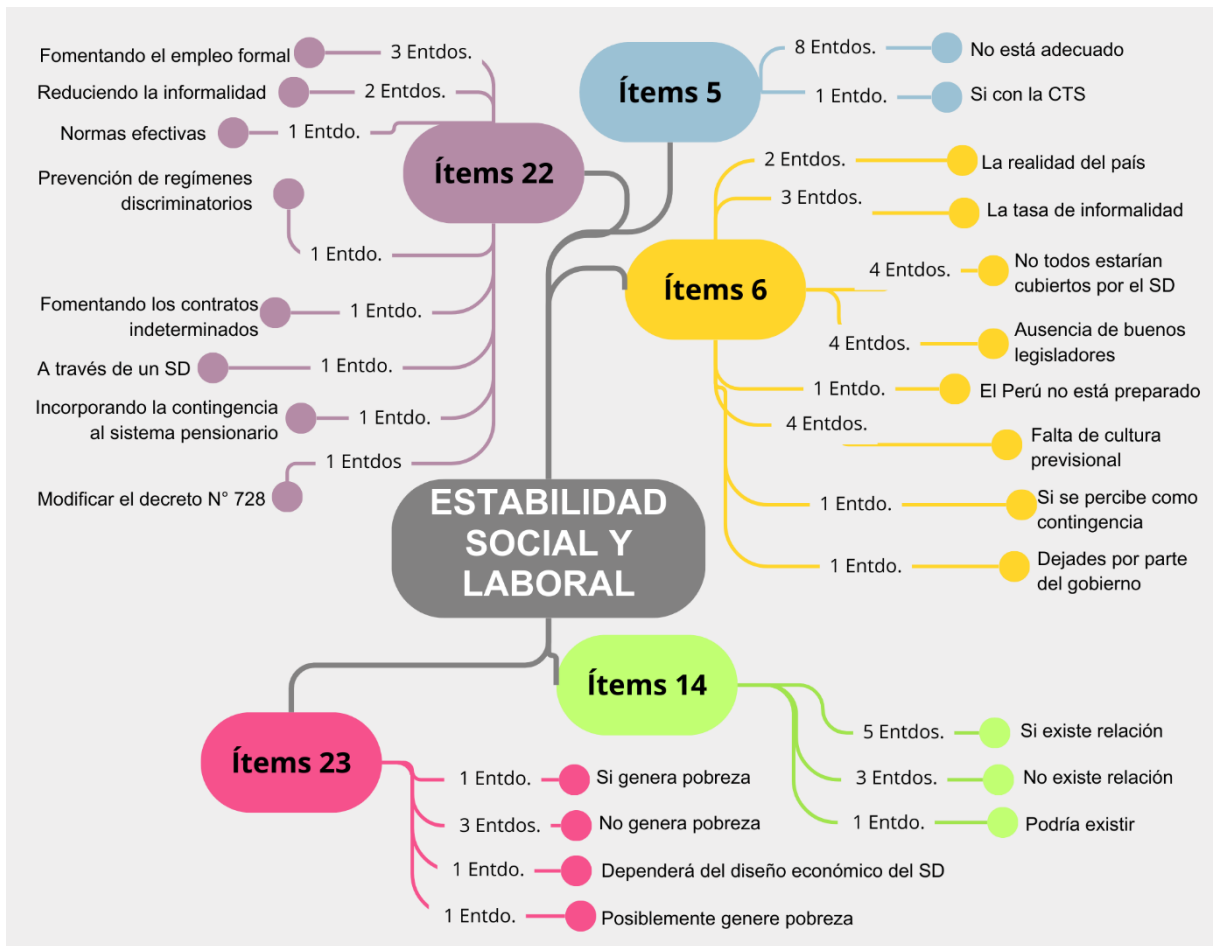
Fomentando el empleo formal 3 Entdos.
Reduciendo la informalidad 2 Entdos.
Normas efectivas 1 Entdo.

Ítems 22

Prevención de regímenes discriminatorios
1 Entdo.
Fomentando los contratos indeterminados 1 Entdo.
A través de un SD 1 Entdo.
Incorporando la contingencia al sistema pensionario 1 Entdo.
1 Entdos
Modificar el decreto N° 728

Ítems 5
8 Entdos. No está adecuado
1 Entdo. Si con la CTS

Ítems 6
2 Entdos. La realidad del país
3 Entdos. La tasa de informalidad
4 Entdos. No todos estarían cubiertos por el SD
4 Entdos. Ausencia de buenos legisladores
1 Entdo. El Perú no está preparado
4 Entdos. Falta de cultura previsional
1 Entdo. Si se percibe como contingencia
1 Entdo. Dejades por parte del gobierno

ESTABILIDAD SOCIAL Y LABORAL

Ítems 14
5 Entdos. Si existe relación
3 Entdos. No existe relación
1 Entdo. Podría existir

Ítems 23
1 Entdo. Si genera pobreza
3 Entdos. No genera pobreza
1 Entdo. Dependerá del diseño económico del SD
1 Entdo. Posiblemente genere pobreza